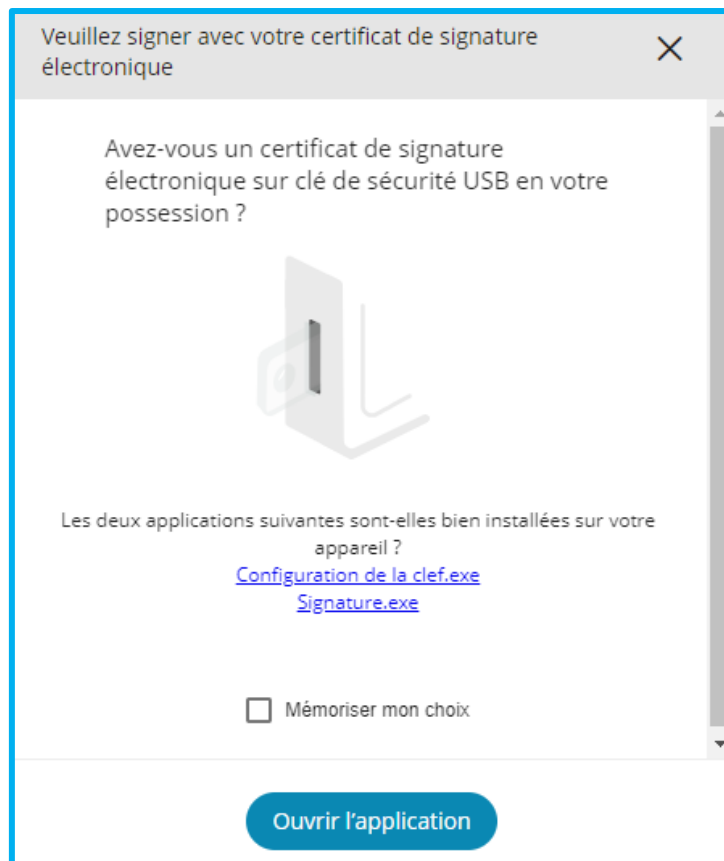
Veuillez signer avec votre certificat de signature électronique

Avez-vous un certificat de signature électronique sur clé de sécurité USB en votre possession ?

Les deux applications suivantes sont-elles bien installées sur votre appareil ?
Configuration de la clef.exe
Signature.exe

Mémoriser mon choix

Ouvrir l'application